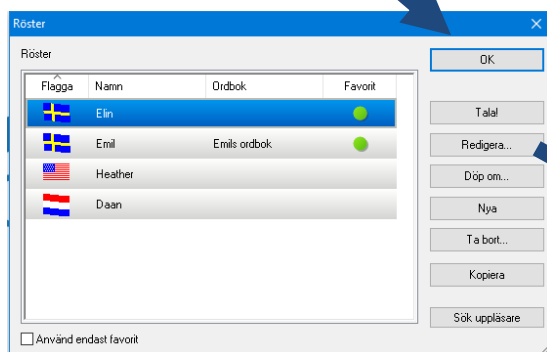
Röster

Röster

| Flagga | Namn | Ordbok | Favorit |
|---|---|---|---|
| | Elin | | |
| | Emil | Emils ordbok | |
| | Heather | | |
| | Daan | | |

Använd endast favorit

OK

Tala!

Redigera...

Döp om...

Nya

Ta bort...

Kopiera

Sök uppläsare